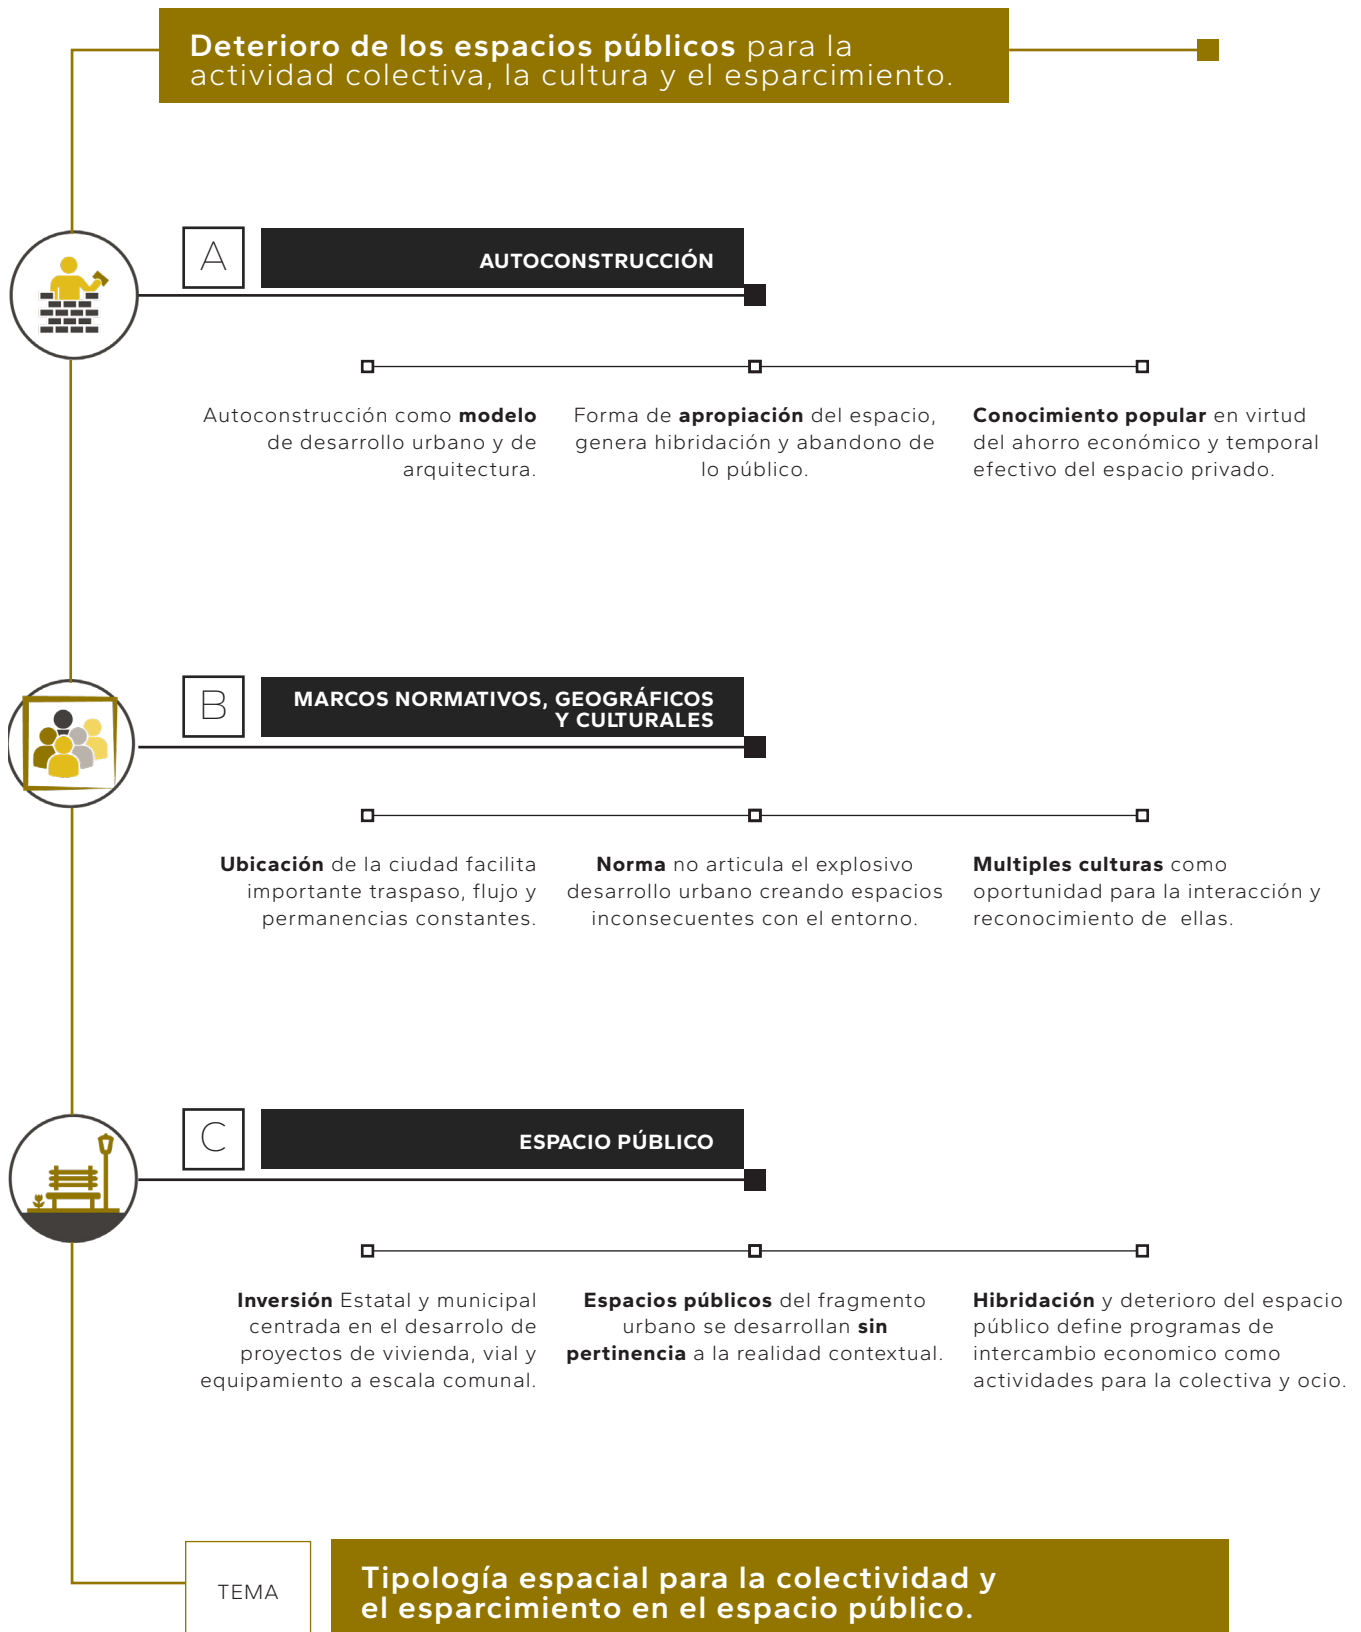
**Deterioro de los espacios públicos** para la actividad colectiva, la cultura y el esparcimiento.

A

AUTOCONSTRUCCIÓN

Autoconstrucción como **modelo** de desarrollo urbano y de arquitectura.

Forma de **apropiación** del espacio, genera hibridación y abandono de lo público.

**Conocimiento popular** en virtud del ahorro económico y temporal efectivo del espacio privado.

B

MARCOS NORMATIVOS, GEOGRÁFICOS Y CULTURALES

**Ubicación** de la ciudad facilita importante traspaso, flujo y permanencias constantes.

**Norma** no articula el explosivo desarrollo urbano creando espacios inconsecuentes con el entorno.

**Multiples culturas** como oportunidad para la interacción y reconocimiento de ellas.

C

ESPACIO PÚBLICO

**Inversión** Estatal y municipal centrada en el desarrolo de proyectos de vivienda, vial y equipamiento a escala comunal.

**Espacios públicos** del fragmento urbano se desarrollan **sin pertinencia** a la realidad contextual.

**Hibridación** y deterioro del espacio público define programas de intercambio economico como actividades para la colectiva y ocio.

TEMA

**Tipología espacial para la colectividad y el esparcimiento en el espacio público.**